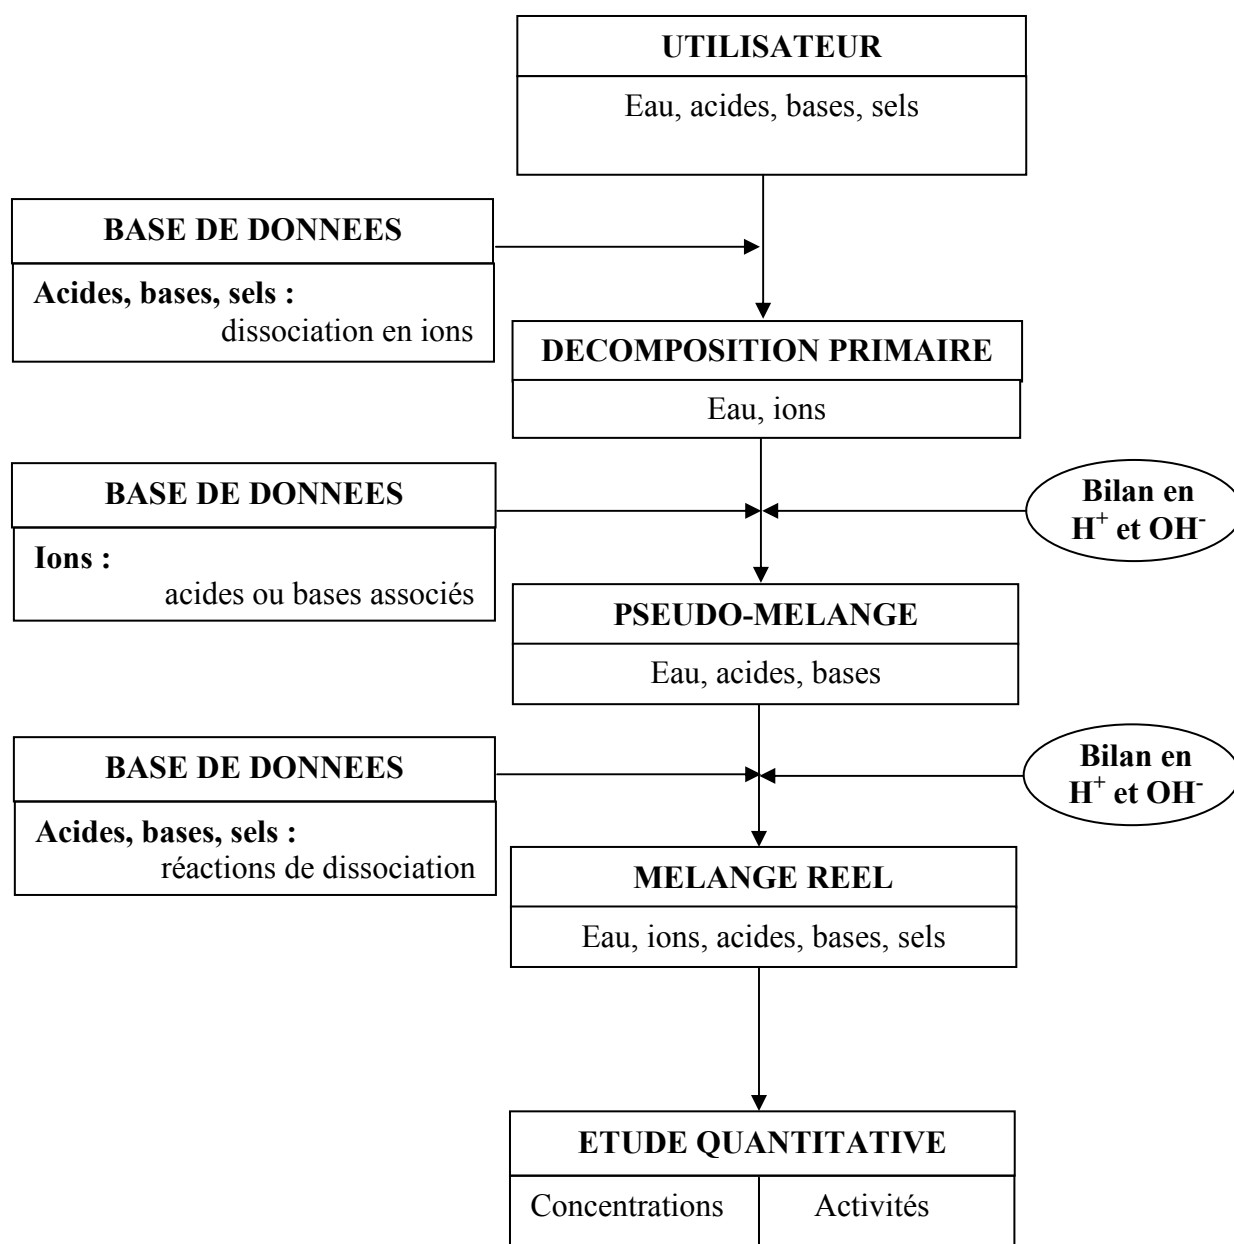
UTILISATEUR

Eau, acides, bases, sels

BASE DE DONNEES

Acides, bases, sels : dissociation en ions

DECOMPOSITION PRIMAIRE

Eau, ions

BASE DE DONNEES

Ions : acides ou bases associés

Bilan en $H^+$ et $OH^-$

PSEUDO-MELANGE

Eau, acides, bases

BASE DE DONNEES

Acides, bases, sels : réactions de dissociation

Bilan en $H^+$ et $OH^-$

MELANGE REEL

Eau, ions, acides, bases, sels

ETUDE QUANTITATIVE

| Concentrations | Activités |
|---|---|